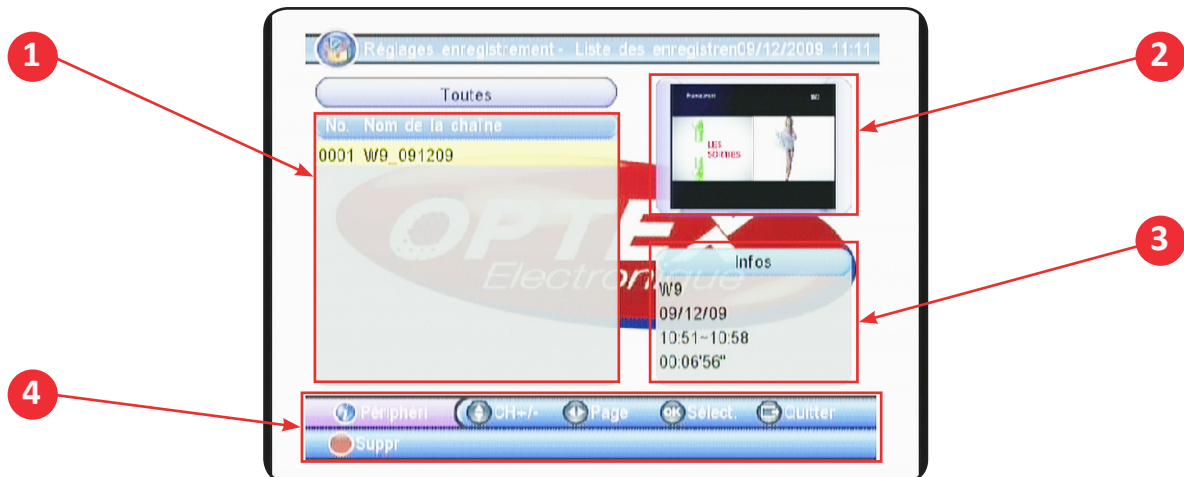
1

2

3

4

Réglages enregistrement - Liste des enregistren09/12/2009 11:11

Toutes

No. Nom de la chaîne

0001 W9_091209

OPTEX Electronique

LES SORTIES

Infos

W9

09/12/09

10:51~10:58

00:06'56"

Périphéri

CH+/-

Page

OK Sélect.

Quitter

Suppr